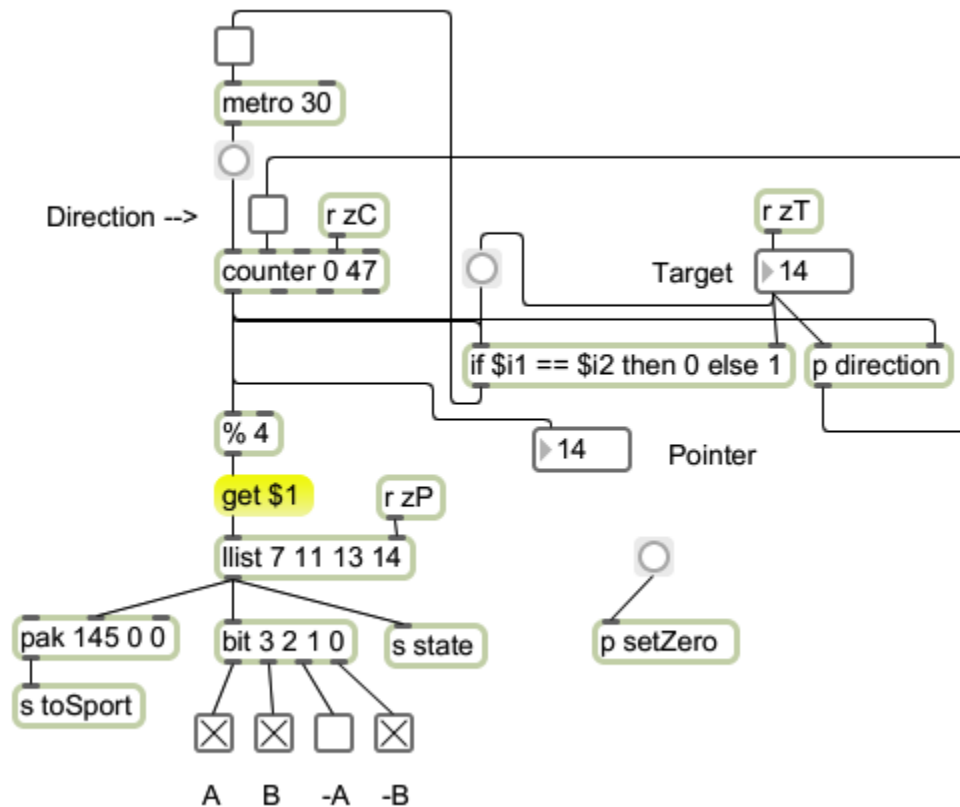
metro 30

Direction -->

r zC

counter 0 47

r zT

Target

14

if $i1 == $i2 then 0 else 1

p direction

% 4

14

Pointer

get $1

r zP

llist 7 11 13 14

pak 145 0 0

bit 3 2 1 0

s state

p setZero

s toSport

A B -A -B